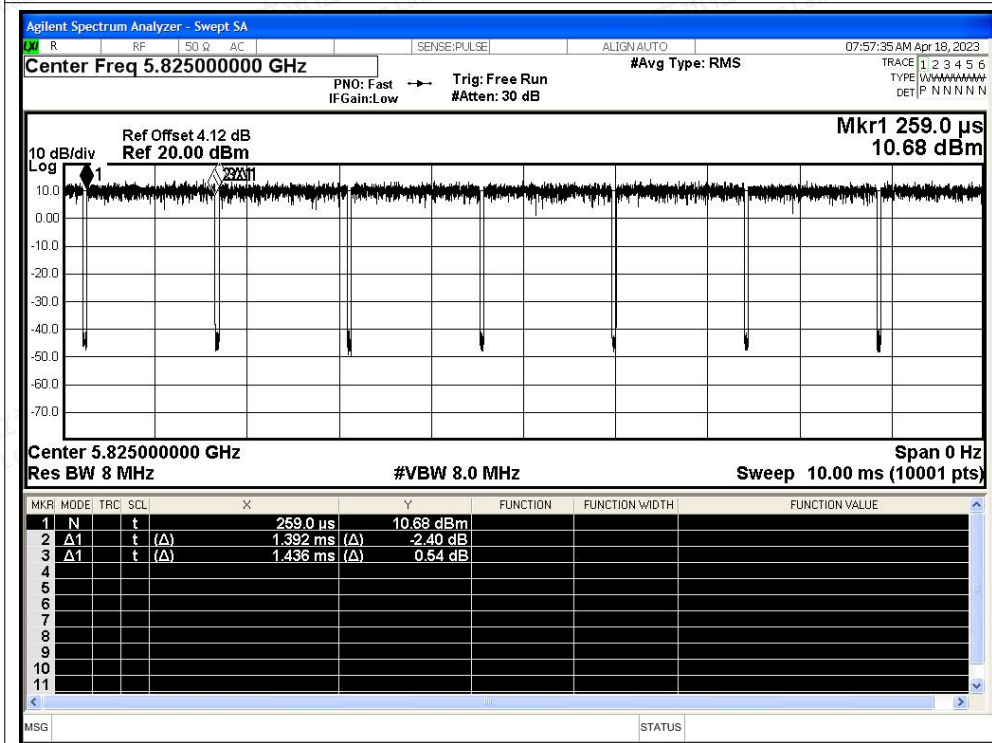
Agilent Spectrum Analyzer - Swept SA
R RF 50 Ω AC SENSE:PULSE ALIGN AUTO 07:57:35 AM Apr 18, 2023
Center Freq 5.825000000 GHz
#Avg Type: RMS
TRACE 1 2 3 4 5 6
TYPE WWWWWW
DET P N N N N N
PNO: Fast
IFGain:Low
Trig: Free Run
#Atten: 30 dB

Ref Offset 4.12 dB
10 dB/div Ref 20.00 dBm
Mkr1 259.0 µs
10.68 dBm

Log
10.0
0.00
-10.0
-20.0
-30.0
-40.0
-50.0
-60.0
-70.0

1
3Δ1
2Δ1

Center 5.825000000 GHz
Res BW 8 MHz
#VBW 8.0 MHz
Span 0 Hz
Sweep 10.00 ms (10001 pts)

| MKR | MODE | TRC | SCL | X | Y | FUNCTION | FUNCTION WIDTH | FUNCTION VALUE |
|---|---|---|---|---|---|---|---|---|
| 1 | N | | t | 259.0 µs | 10.68 dBm | | | |
| 2 | Δ1 | | t (Δ) | 1.392 ms | (Δ) -2.40 dB | | | |
| 3 | Δ1 | | t (Δ) | 1.436 ms | (Δ) 0.54 dB | | | |
| 4 | | | | | | | | |
| 5 | | | | | | | | |
| 6 | | | | | | | | |
| 7 | | | | | | | | |
| 8 | | | | | | | | |
| 9 | | | | | | | | |
| 10 | | | | | | | | |
| 11 | | | | | | | | |

MSG
STATUS